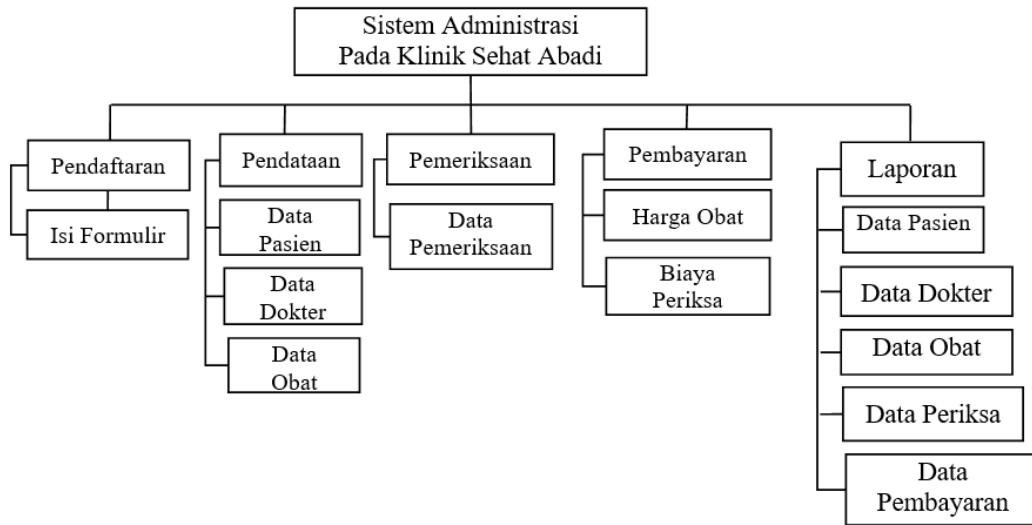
Sistem Administrasi
Pada Klinik Sehat Abadi

Pendaftaran
Isi Formulir

Pendataan
Data Pasien
Data Dokter
Data Obat

Pemeriksaan
Data Pemeriksaan

Pembayaran
Harga Obat
Biaya Periksa

Laporan
Data Pasien
Data Dokter
Data Obat
Data Periksa
Data Pembayaran